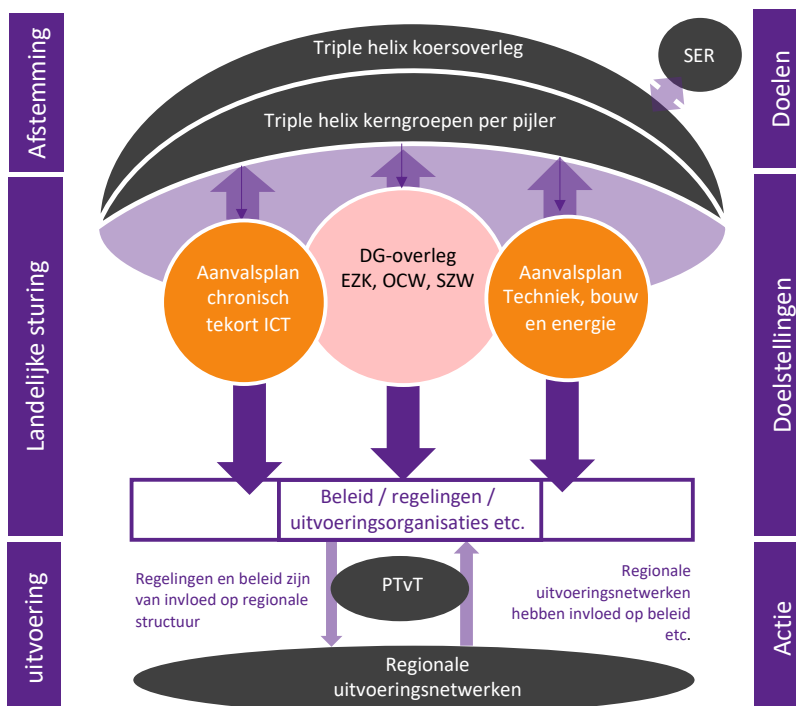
Afstemming

Landelijke sturing

uitvoering

Triple helix koersoverleg

SER

Triple helix kerngroepen per pijler

Aanvalsplan chronisch tekort ICT

DG-overleg EZK, OCW, SZW

Aanvalsplan Techniek, bouw en energie

Beleid / regelingen / uitvoeringsorganisaties etc.

Regelingen en beleid zijn van invloed op regionale structuur

PTvT

Regionale uitvoeringsnetwerken hebben invloed op beleid etc.

Regionale uitvoeringsnetwerken

Doelen

Doelstellingen

Actie